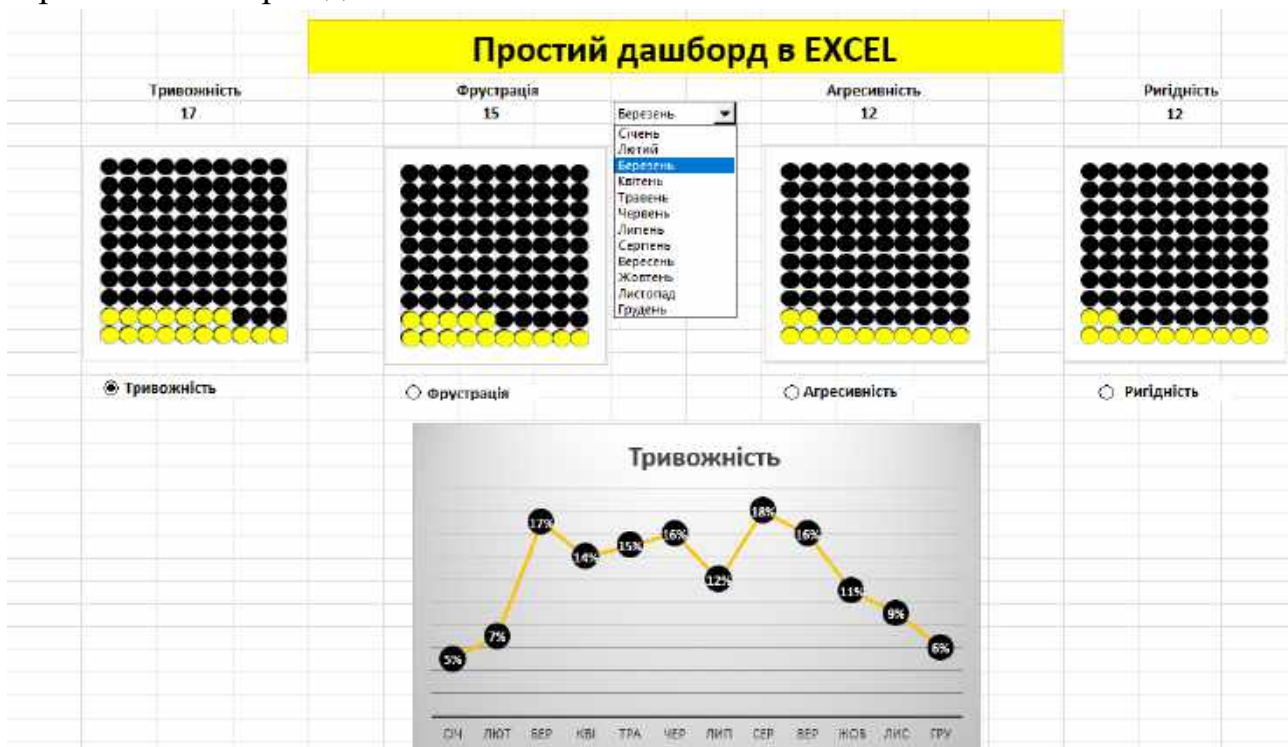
Простий дашборд в EXCEL

Тривожність
17

Фрустрація
15

Березень
Січень
Лютий
Березень
Квітень
Травень
Червень
Липень
Серпень
Вересень
Жовтень
Листопад
Грудень

Агресивність
12

Ригідність
12

Тривожність

Фрустрація

Агресивність

Ригідність

Тривожність

5%
7%
17%
14%
15%
16%
12%
18%
16%
11%
9%
6%

СІЧ ЛЮТ БЕР КВІ ТРА ЧЕР ЛИП СЕР ВЕР ЖОВ ЛИС ГРУ